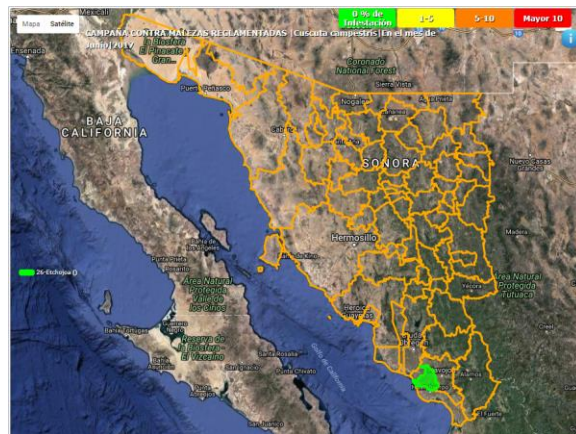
Mexicali
Mapa Satélite
0 % de infestación
1-5
5-10
Mayor 10
CAMPAÑA CONTRA MALEZAS REGLAMENTADAS | Cuscuta campestris | En el mes de Junio | 2017
Ensenada
Puerto Peñasco
Coronado National Forest
Nogales
Sierra Vista
BAJA CALIFORNIA
Caborca
SONORA
Nuevo Casas Grandes
Hermosillo
26-Etchojoa ()
Área Natural Protegida Valle de los Cirios
Heroica Guaymas
Área Natural Protegida Tutuaca
Reserva de la Biosfera El Vizcaíno
Santa Rosalía
Golfo de California
Navojoa
El Fuerte